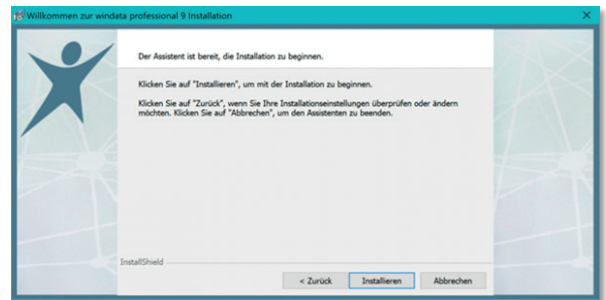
Willkommen zur windata professional 9 Installation

Der Assistent ist bereit, die Installation zu beginnen.

Klicken Sie auf "Installieren", um mit der Installation zu beginnen.

Klicken Sie auf "Zurück", wenn Sie Ihre Installationseinstellungen überprüfen oder ändern möchten. Klicken Sie auf "Abbrechen", um den Assistenten zu beenden.

InstallShield

< Zurück | Installieren | Abbrechen